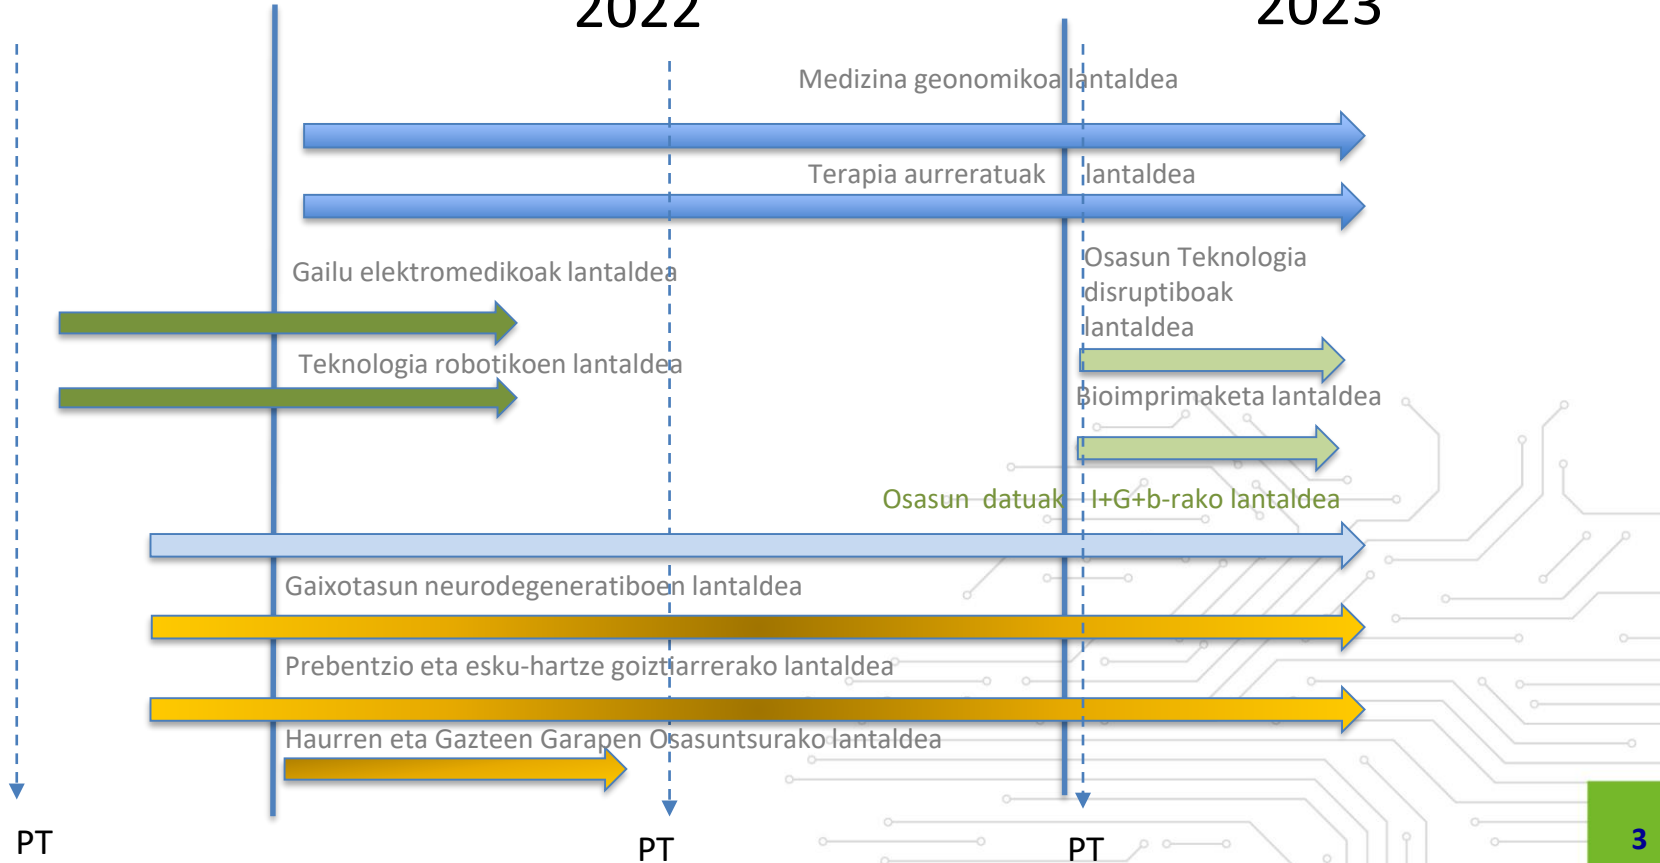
2022

2023

Medizina geonomikoa lantaldea

Terapia aurreratuak lantaldea

Gailu elektromedikoak lantaldea

Osasun Teknologia disruptiboak lantaldea

Teknologia robotikoen lantaldea

Bioimprimaketa lantaldea

Osasun datuak I+G+b-rako lantaldea

Gaixotasun neurodegeneratiboen lantaldea

Prebentzio eta esku-hartze goiztiarrerako lantaldea

Haurren eta Gazteen Garapen Osasuntsurako lantaldea

PT

PT

PT

3